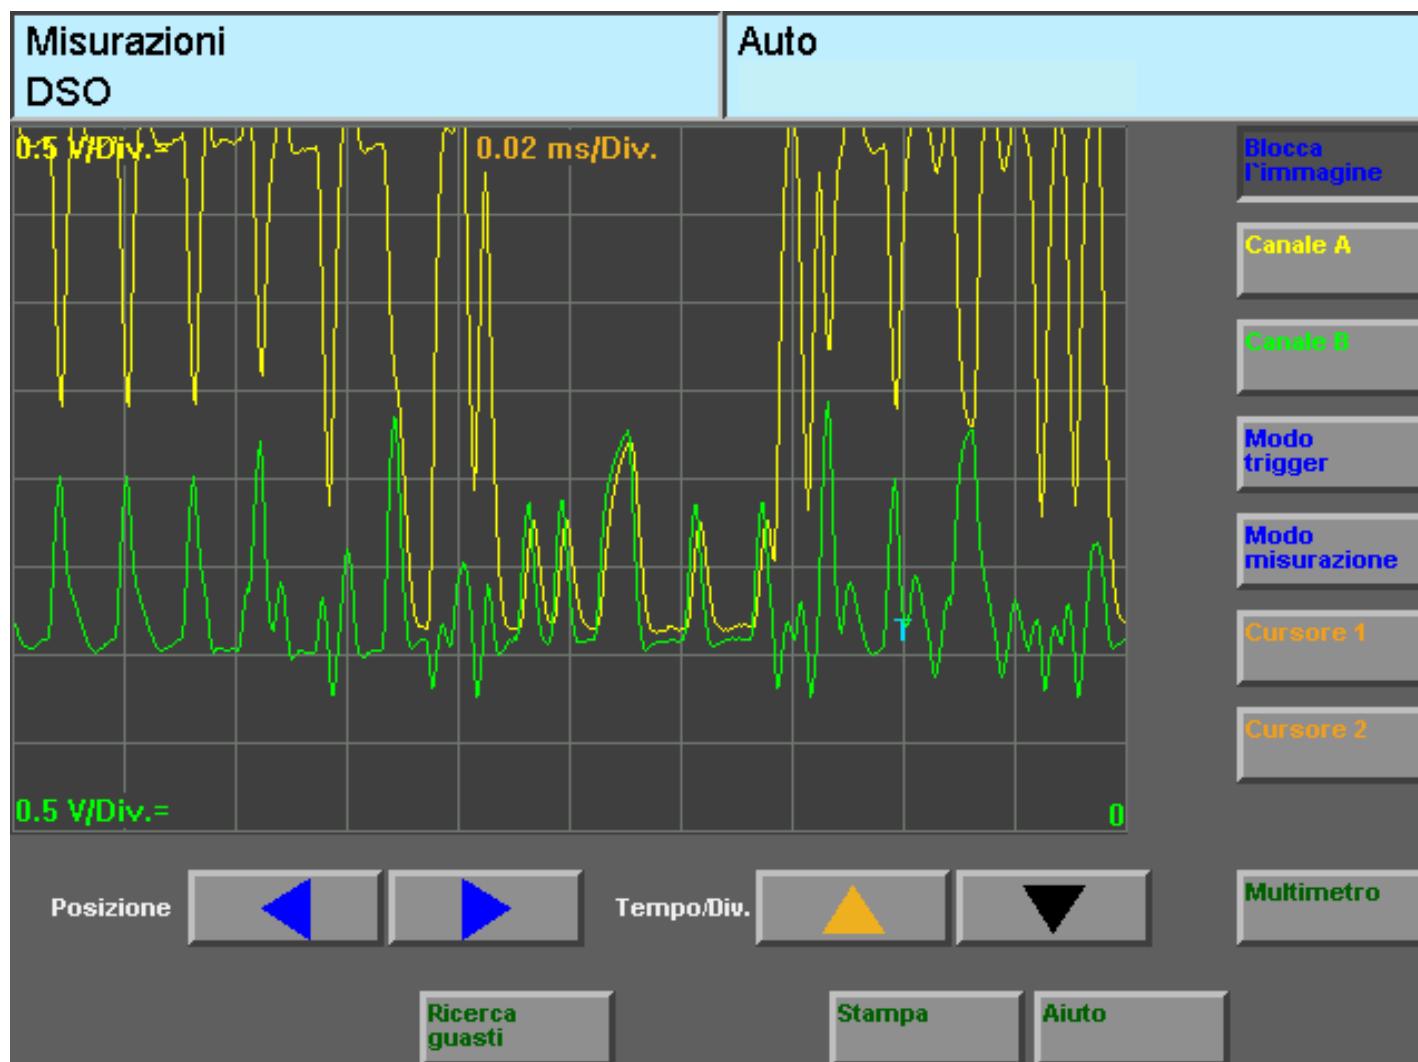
Misurazioni
DSO

Auto

0.5 V/Div.=

0.02 ms/Div.

0.5 V/Div.=

0

Blocca l'immagine

Canale A

Canale B

Modo trigger

Modo misurazione

Cursore 1

Cursore 2

Posizione

Tempo/Div.

Multimetro

Ricerca guasti

Stampa

Aiuto